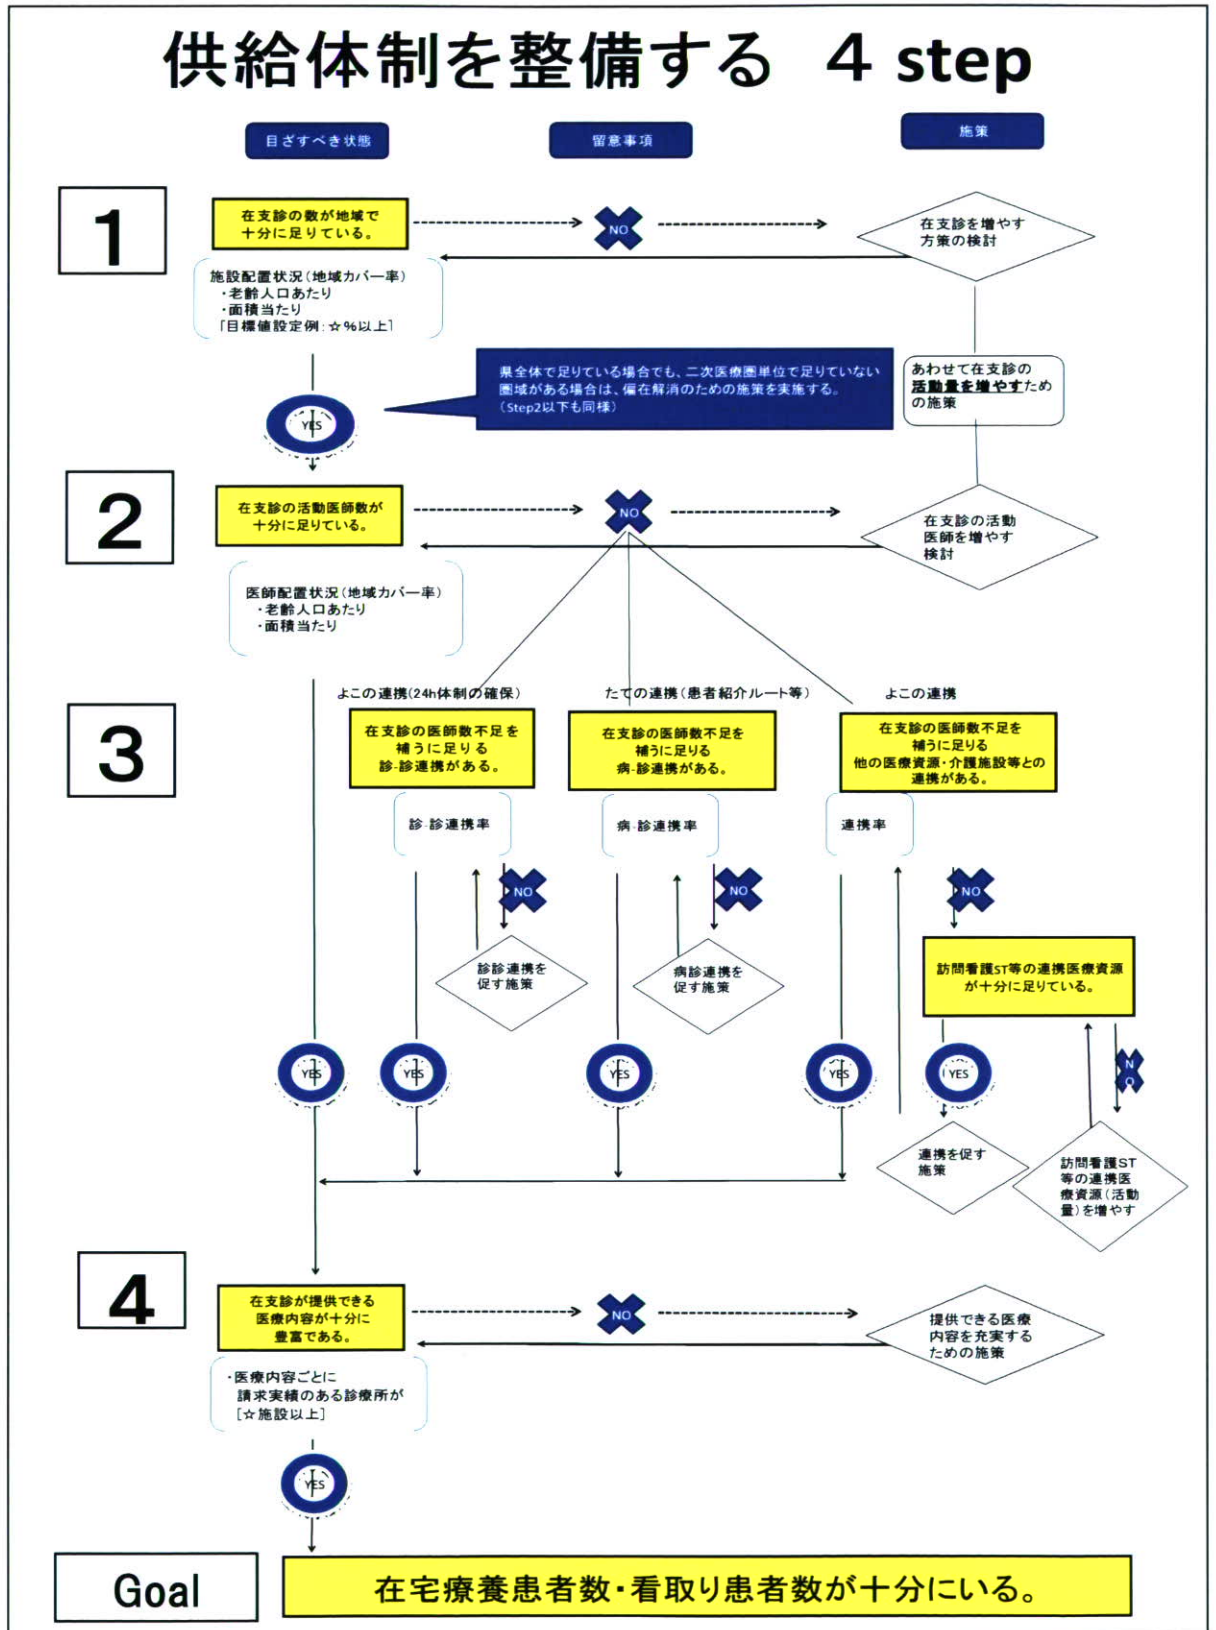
供給体制を整備する 4 step

目ざすべき状態

留意事項

施策

1

在支診の数が地域で十分に足りている。

NO

在支診を増やす方策の検討

施設配置状況（地域カバー率）
・老齢人口あたり
・面積当たり
「目標値設定例：☆％以上」

県全体で足りている場合でも、二次医療圏単位で足りていない圏域がある場合は、偏在解消のための施策を実施する。（Step2以下も同様）

あわせて在支診の活動量を増やすための施策

YES

2

在支診の活動医師数が十分に足りている。

NO

在支診の活動医師を増やす検討

医師配置状況（地域カバー率）
・老齢人口あたり
・面積当たり

3

よこの連携（24h体制の確保）

たての連携（患者紹介ルート等）

よこの連携

在支診の医師数不足を補うに足りる診-診連携がある。

在支診の医師数不足を補うに足りる病-診連携がある。

在支診の医師数不足を補うに足りる他の医療資源・介護施設等との連携がある。

診-診連携率

病-診連携率

連携率

NO

NO

NO

診診連携を促す施策

病診連携を促す施策

訪問看護ST等の連携医療資源が十分に足りている。

YES

YES

YES

YES

YES

NO

連携を促す施策

訪問看護ST等の連携医療資源（活動量）を増やす

4

在支診が提供できる医療内容が十分に豊富である。

NO

提供できる医療内容を充実するための施策

・医療内容ごとに請求実績のある診療所が［☆施設以上］

YES

Goal

在宅療養患者数・看取り患者数が十分にいる。